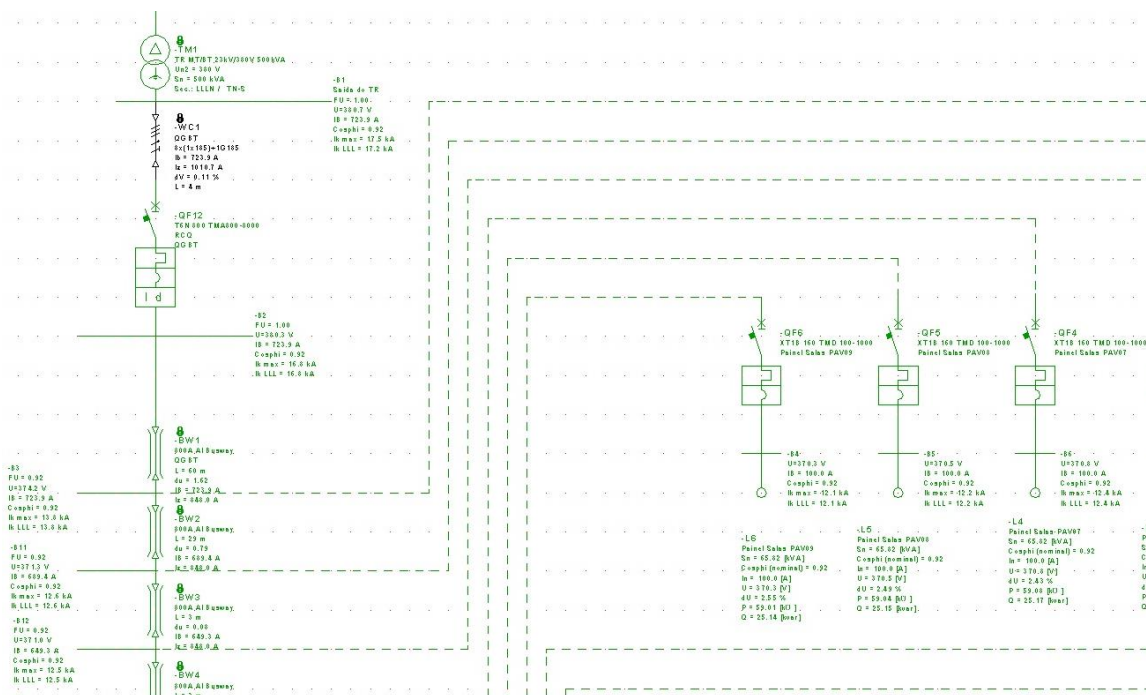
-TM1
TR MT/BT 23kV/380V 500kVA
Un2 = 380 V
Sn = 500 kVA
Sec.: LLLN / TN-S

-B1
Saída do TR
FU = 1.00
U=380.7 V
IB = 723.9 A
Cosphi = 0.92
Ik max = 17.5 kA
Ik LLL = 17.2 kA

-WC1
QGBT
8x(1x185)+1G185
Ib = 723.9 A
Iz = 1010.7 A
dV = 0.11 %
L = 4 m

-QF12
T6N 800 TMA800-8000
RCQ
QGBT

Id

-B2
FU = 1.00
U=380.3 V
IB = 723.9 A
Cosphi = 0.92
Ik max = 16.8 kA
Ik LLL = 16.8 kA

-QF6
XT1B 160 TMD 100-1000
Painel Salas PAV09

-QF5
XT1B 160 TMD 100-1000
Painel Salas PAV08

-QF4
XT1B 160 TMD 100-1000
Painel Salas PAV07

-B4
U=370.3 V
IB = 100.0 A
Cosphi = 0.92
Ik max = 12.1 kA
Ik LLL = 12.1 kA

-B5
U=370.5 V
IB = 100.0 A
Cosphi = 0.92
Ik max = 12.2 kA
Ik LLL = 12.2 kA

-B6
U=370.8 V
IB = 100.0 A
Cosphi = 0.92
Ik max = 12.4 kA
Ik LLL = 12.4 kA

-BW1
800A,Al Busway,
QGBT
L = 60 m
du = 1.62
IB = 723.9 A
Iz = 848.0 A

-B3
FU = 0.92
U=374.2 V
IB = 723.9 A
Cosphi = 0.92
Ik max = 13.6 kA
Ik LLL = 13.6 kA

-BW2
800A,Al Busway,
L = 29 m
du = 0.79
IB = 689.4 A
Iz = 848.0 A

-B11
FU = 0.92
U=371.3 V
IB = 689.4 A
Cosphi = 0.92
Ik max = 12.6 kA
Ik LLL = 12.6 kA

-BW3
800A,Al Busway,
L = 3 m
du = 0.08
IB = 689.3 A
Iz = 848.0 A

-B12
FU = 0.92
U=371.0 V
IB = 689.3 A
Cosphi = 0.92
Ik max = 12.5 kA
Ik LLL = 12.5 kA

-BW4
800A,Al Busway,

-L6
Painel Salas PAV09
Sn = 65.62 [kVA]
Cosphi (nominal) = 0.92
In = 100.0 [A]
U = 370.3 [V]
dU = 2.55 %
P = 59.01 [kW]
Q = 25.14 [kvar]

-L5
Painel Salas PAV08
Sn = 65.62 [kVA]
Cosphi (nominal) = 0.92
In = 100.0 [A]
U = 370.5 [V]
dU = 2.49 %
P = 59.04 [kW]
Q = 25.15 [kvar]

-L4
Painel Salas PAV07
Sn = 65.62 [kVA]
Cosphi (nominal) = 0.92
In = 100.0 [A]
U = 370.8 [V]
dU = 2.43 %
P = 59.08 [kW]
Q = 25.17 [kvar]